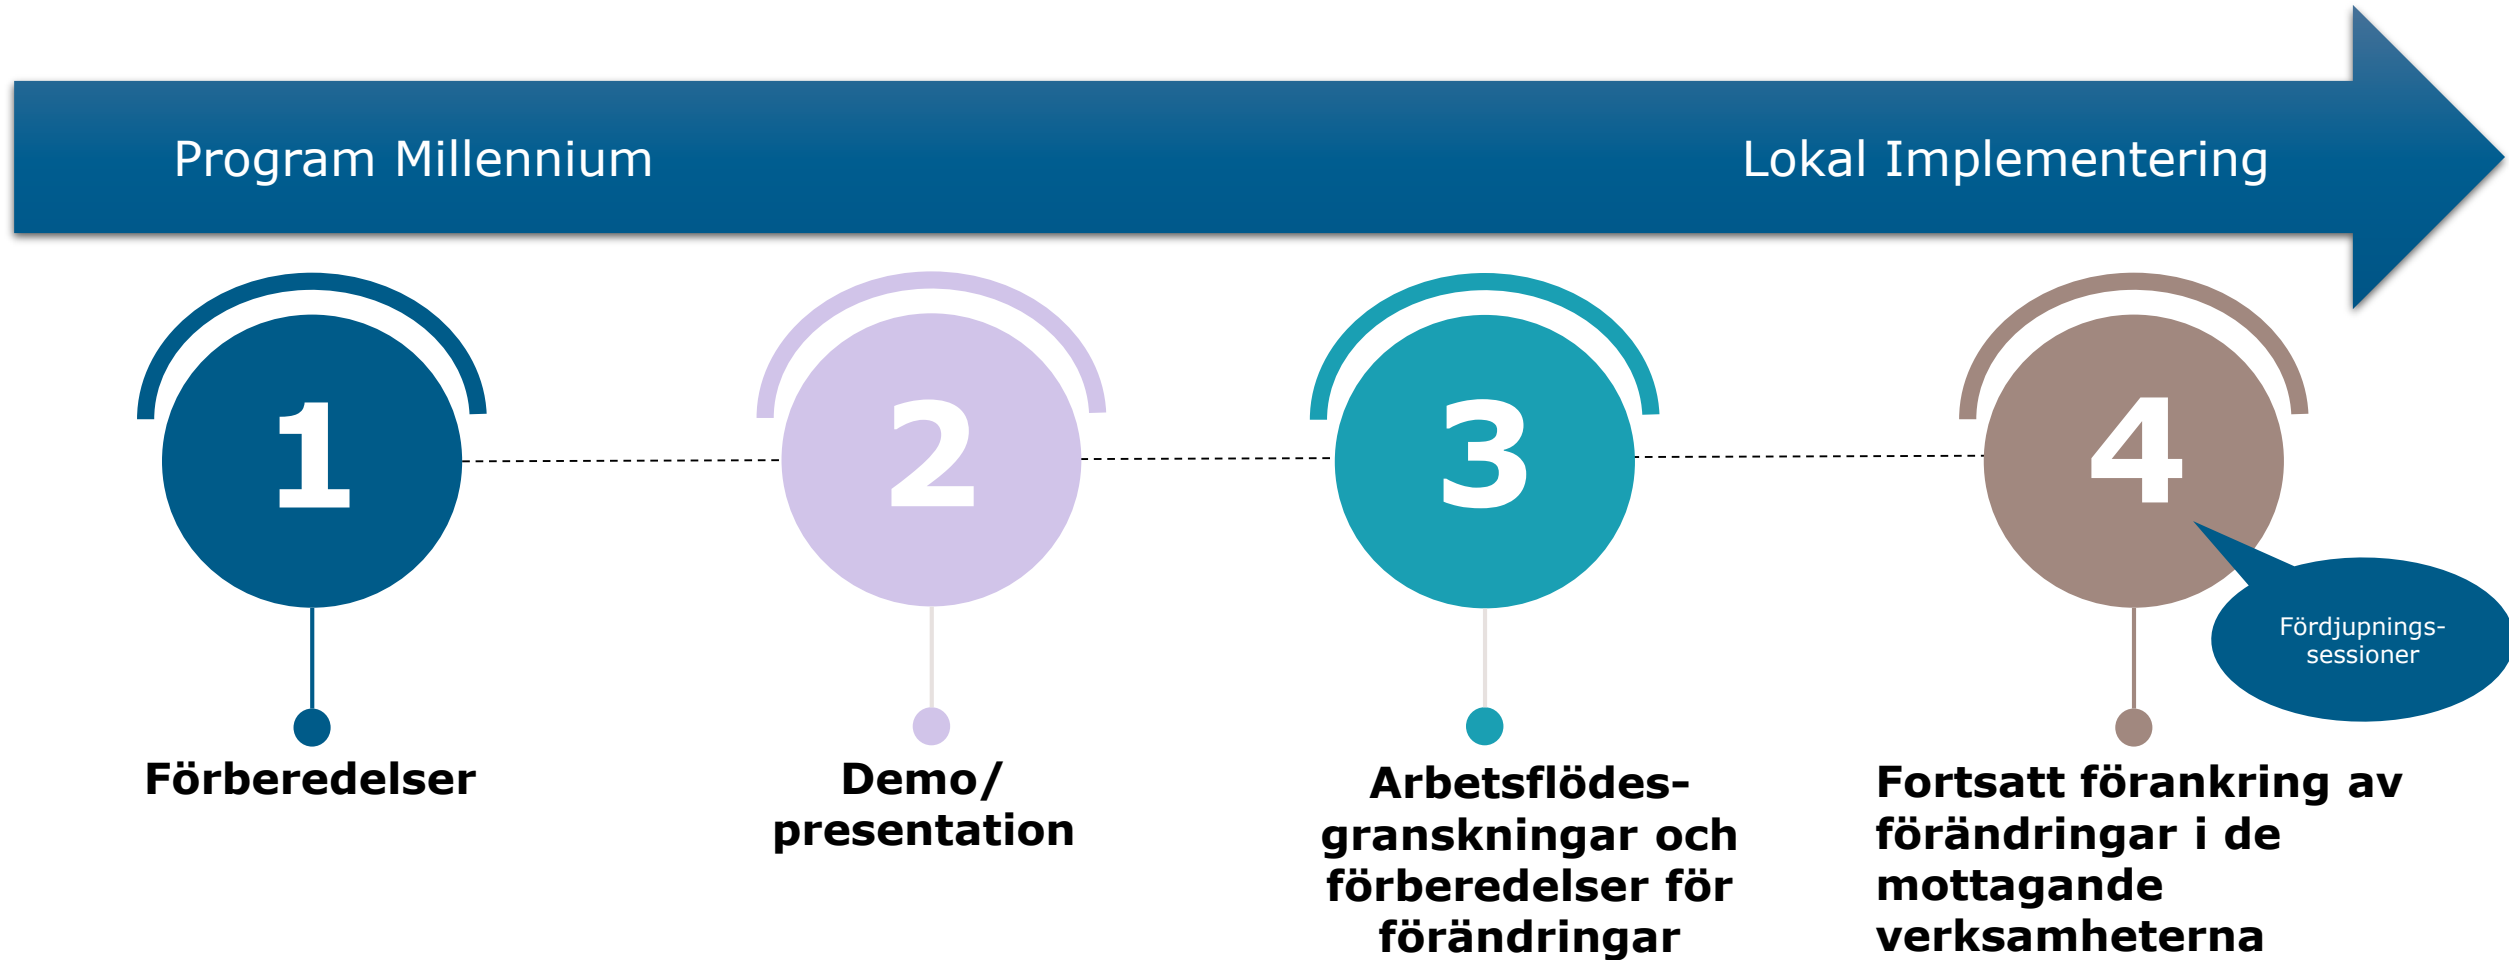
Program Millennium

Lokal Implementering

1

2

3

4

Fördjupningssessioner

Förberedelser

Demo/ presentation

Arbetsflödesgranskningar och förberedelser för förändringar

Fortsatt förankring av förändringar i de mottagande verksamheterna